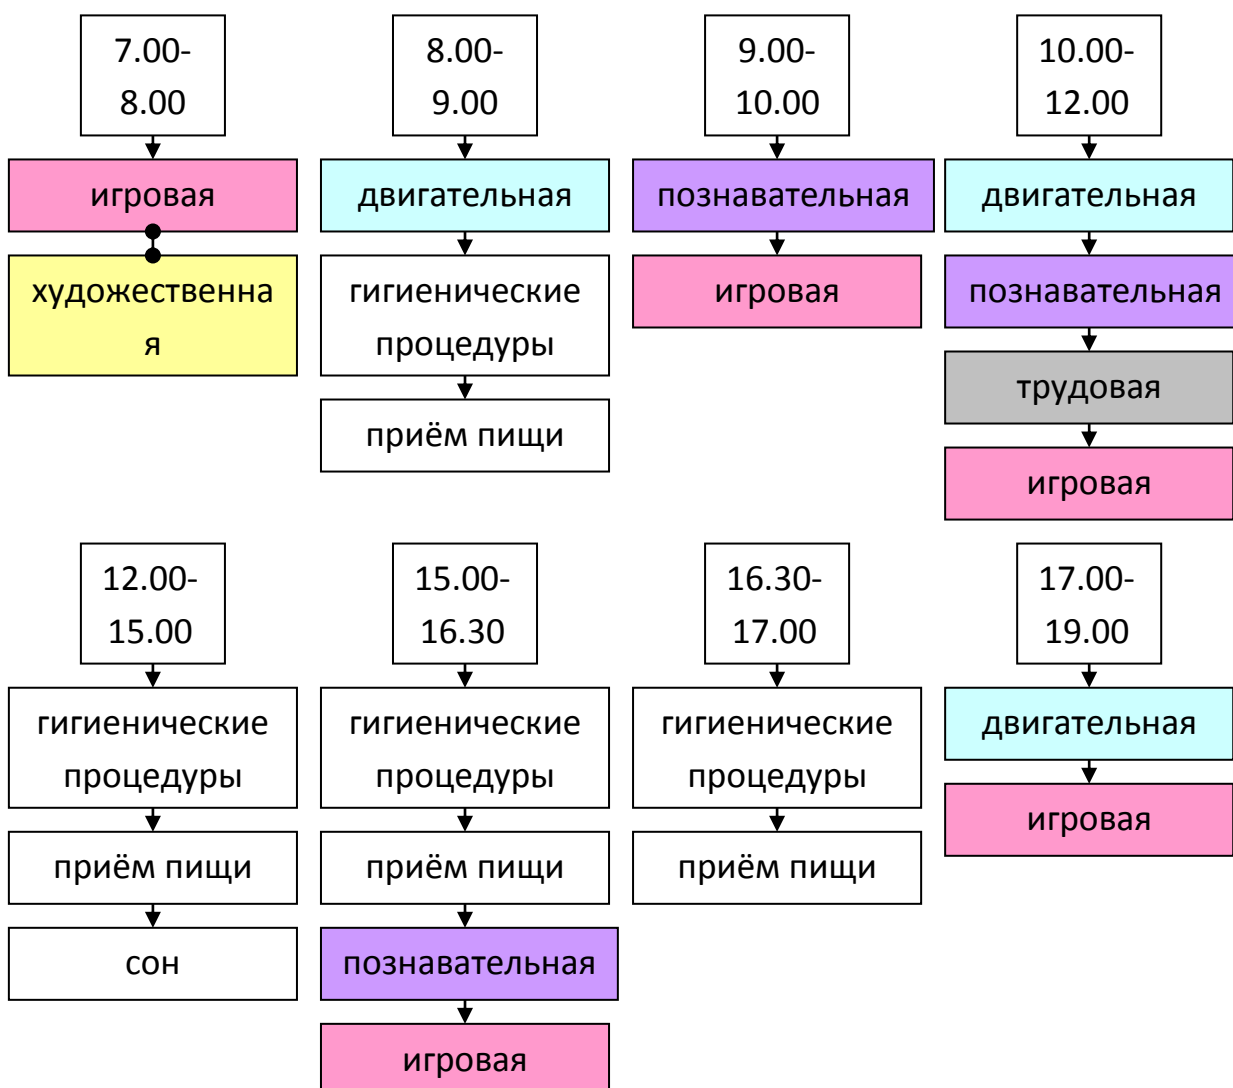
7.00-8.00

игровая

художественная

8.00-9.00

двигательная

гигиенические процедуры

приём пищи

9.00-10.00

познавательная

игровая

10.00-12.00

двигательная

познавательная

трудовая

игровая

12.00-15.00

гигиенические процедуры

приём пищи

сон

15.00-16.30

гигиенические процедуры

приём пищи

познавательная

игровая

16.30-17.00

гигиенические процедуры

приём пищи

17.00-19.00

двигательная

игровая